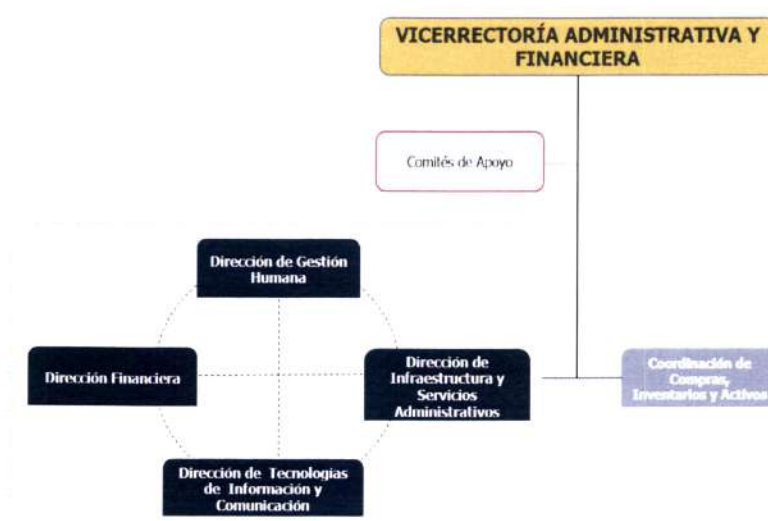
VICERRECTORÍA ADMINISTRATIVA Y FINANCIERA

Comités de Apoyo

Dirección de Gestión Humana

Dirección Financiera

Dirección de Infraestructura y Servicios Administrativos

Coordinación de Compras, Inventarios y Activos

Dirección de Tecnologías de Información y Comunicación